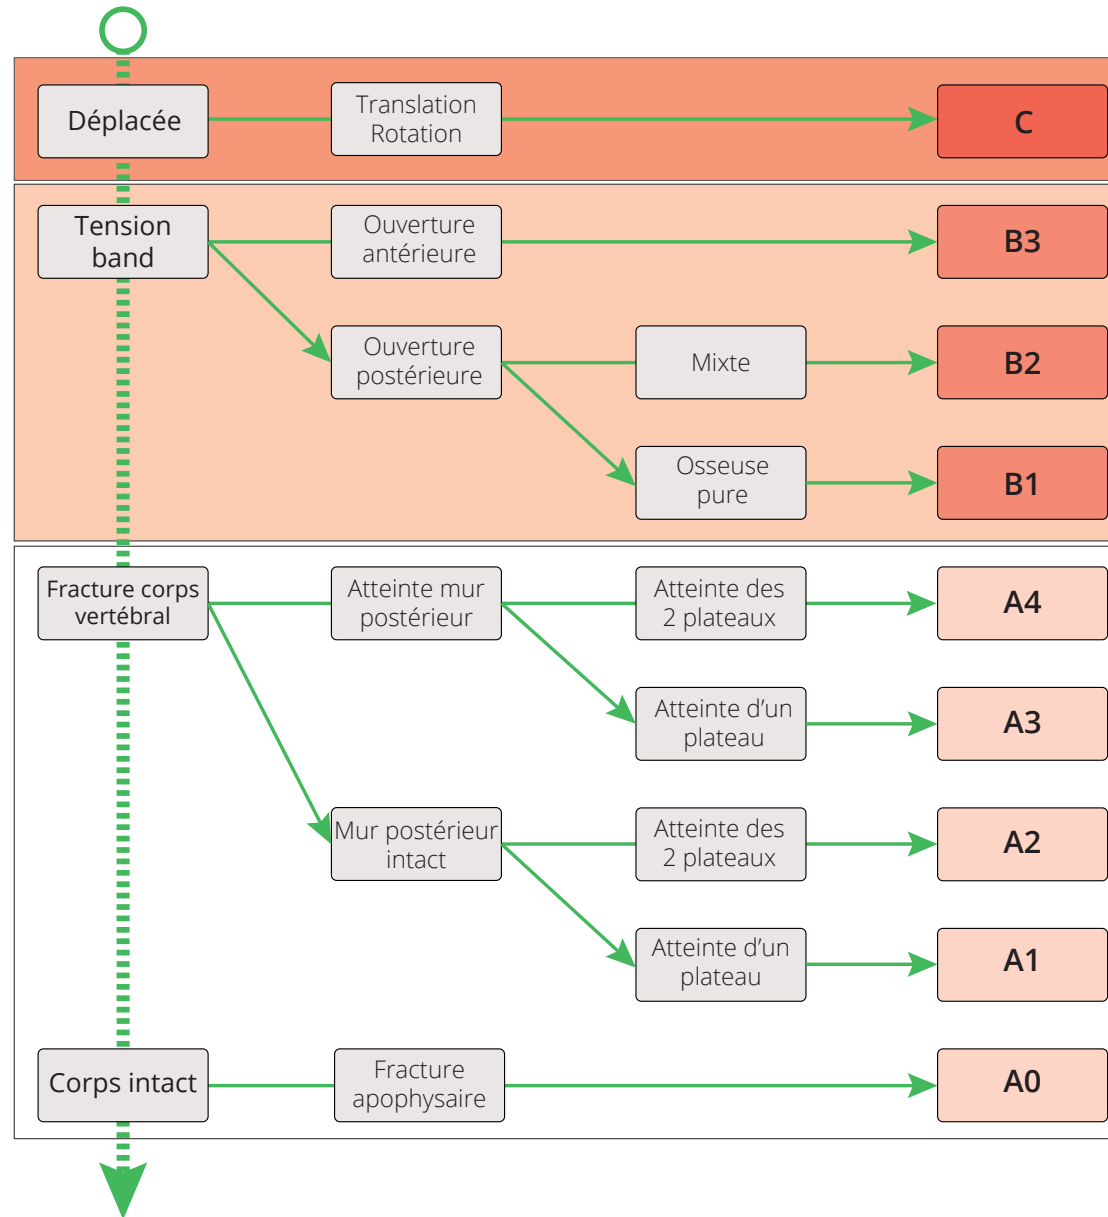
Déplacée

Translation Rotation

C

Tension band

Ouverture antérieure

B3

Ouverture postérieure

Mixte

B2

Osseuse pure

B1

Fracture corps vertébral

Atteinte mur postérieur

Atteinte des 2 plateaux

A4

Atteinte d'un plateau

A3

Mur postérieur intact

Atteinte des 2 plateaux

A2

Atteinte d'un plateau

A1

Corps intact

Fracture apophysaire

A0